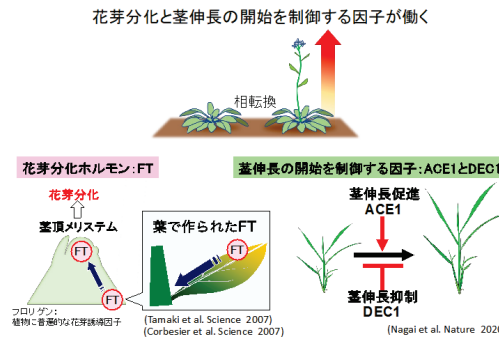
花芽分化と茎伸長の開始を制御する因子が働く

相転換

花芽分化ホルモン：FT

花芽分化

茎頂メリステム

FT

FT

フロリゲン：
植物に普遍的な花芽誘導因子

葉で作られたFT

FT

(Tamaki et al. Science 2007)
(Corbesier et al. Science 2007)

茎伸長の開始を制御する因子：ACE1とDEC1

茎伸長促進
ACE1

茎伸長抑制
DEC1

(Nagai et al. Nature 2020